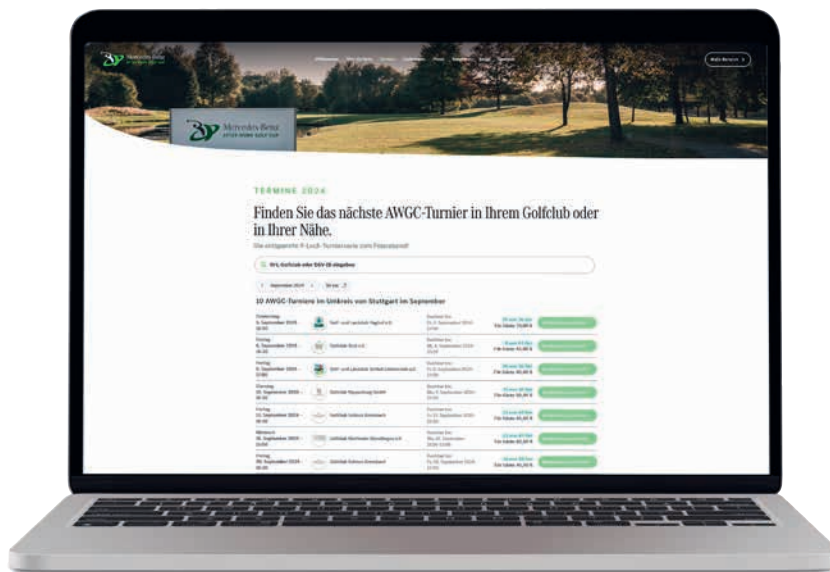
Mercedes-Benz

Mercedes-Benz AFTER WORK GOLF CUP

TERMINE 2024

Finden Sie das nächste AWGC-Turnier in Ihrem Golfclub oder in Ihrer Nähe.

Die einzigartige 9-Loch-Turnierserie zum Feierabend!

PLZ, Golfclub oder DGV-ID eingeben

September 2024

10 AWGC-Turniere im Umkreis von Stuttgart im September

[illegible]